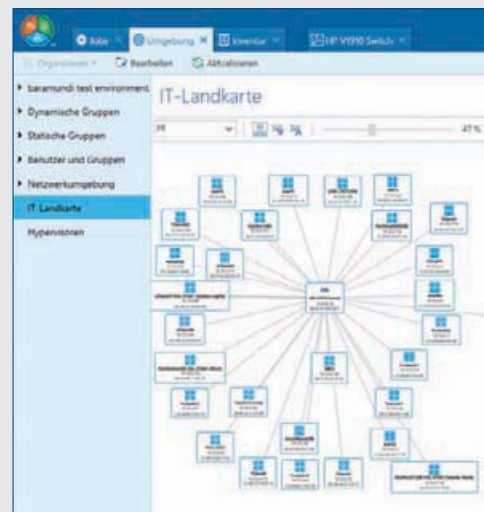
Jobs ✕ Umgebung ✕ Inventar ✕ HP V1910 Switch ✕

Organisieren ▾ Bearbeiten Aktualisieren

baramundi test environment

Dynamische Gruppen

Statische Gruppen

Benutzer und Gruppen

Netzwerkumgebung

IT Landkarte

Hypervisoren

IT-Landkarte

47 %